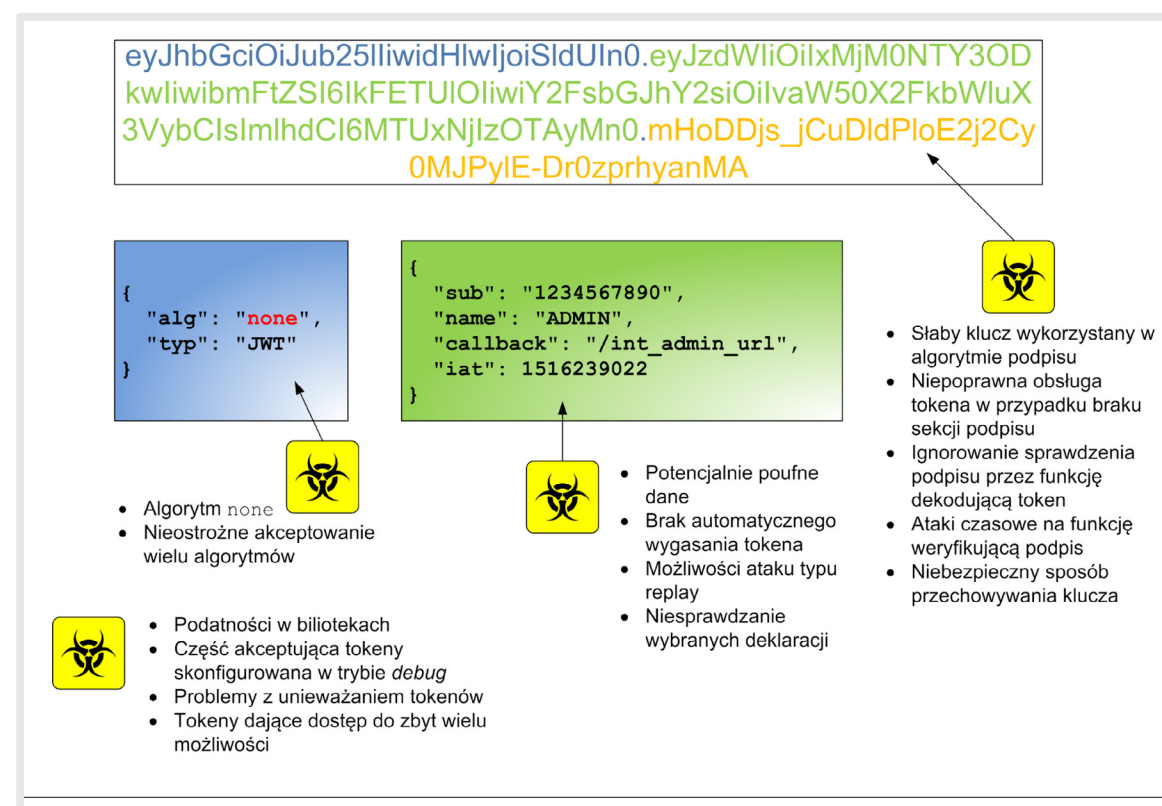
eyJhbGciOiJub25lIiwidHlwIjoiSldUIn0.eyJzdWIiOiIxMjM0NTY3ODkwIiwibmFtZSI6IkFETUlOIiwiY2FsbGJhY2siOiIvaW50X2FkbWluX3VybCIsImlhdCI6MTUxNjIzOTAyMn0.mHoDDjs_jCuDldPloE2j2Cy0MJPylE-Dr0zprhyanMA

{
"alg": "none",
"typ": "JWT"
}

{
"sub": "1234567890",
"name": "ADMIN",
"callback": "/int_admin_url",
"iat": 1516239022
}

- Słaby klucz wykorzystany w algorytmie podpisu
- Niepoprawna obsługa tokena w przypadku braku sekcji podpisu
- Ignorowanie sprawdzenia podpisu przez funkcję dekodującą token
- Ataki czasowe na funkcję weryfikującą podpis
- Niebezpieczny sposób przechowywania klucza

- Algorytm none
- Nieostrożne akceptowanie wielu algorytmów

- Potencjalnie poufne dane
- Brak automatycznego wygasania tokena
- Możliwości ataku typu replay
- Niesprawdzanie wybranych deklaracji

- Podatności w biliotekach
- Część akceptująca tokeny skonfigurowana w trybie *debug*
- Problemy z unieważaniem tokenów
- Tokeny dające dostęp do zbyt wielu możliwości